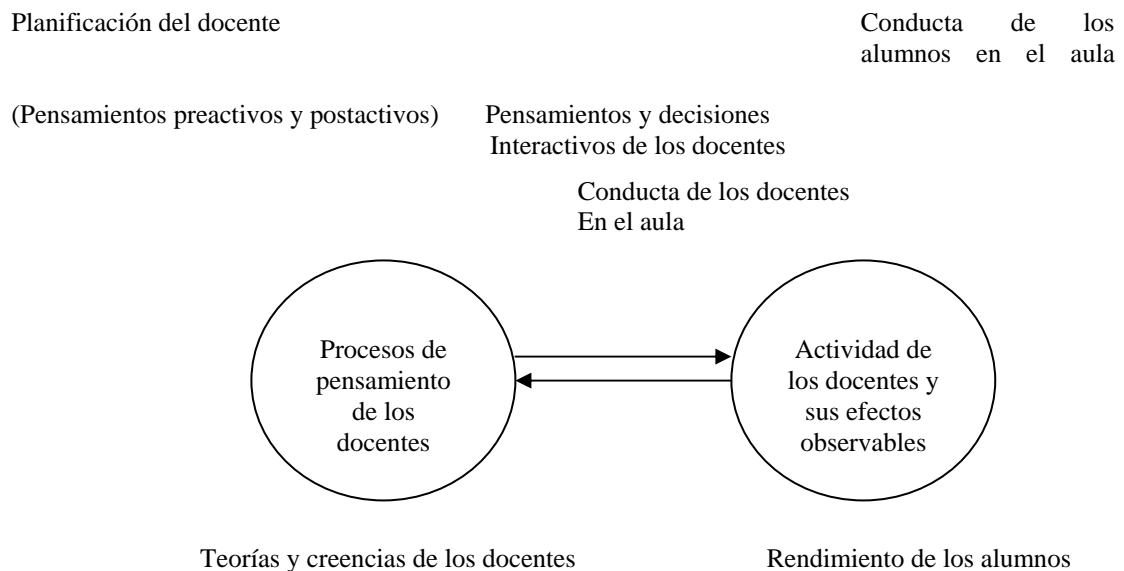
Planificación del docente

Conducta de los alumnos en el aula

(Pensamientos preactivos y postactivos)

Pensamientos y decisiones Interactivos de los docentes

Conducta de los docentes En el aula

Procesos de pensamiento de los docentes

Actividad de los docentes y sus efectos observables

Teorías y creencias de los docentes

Rendimiento de los alumnos